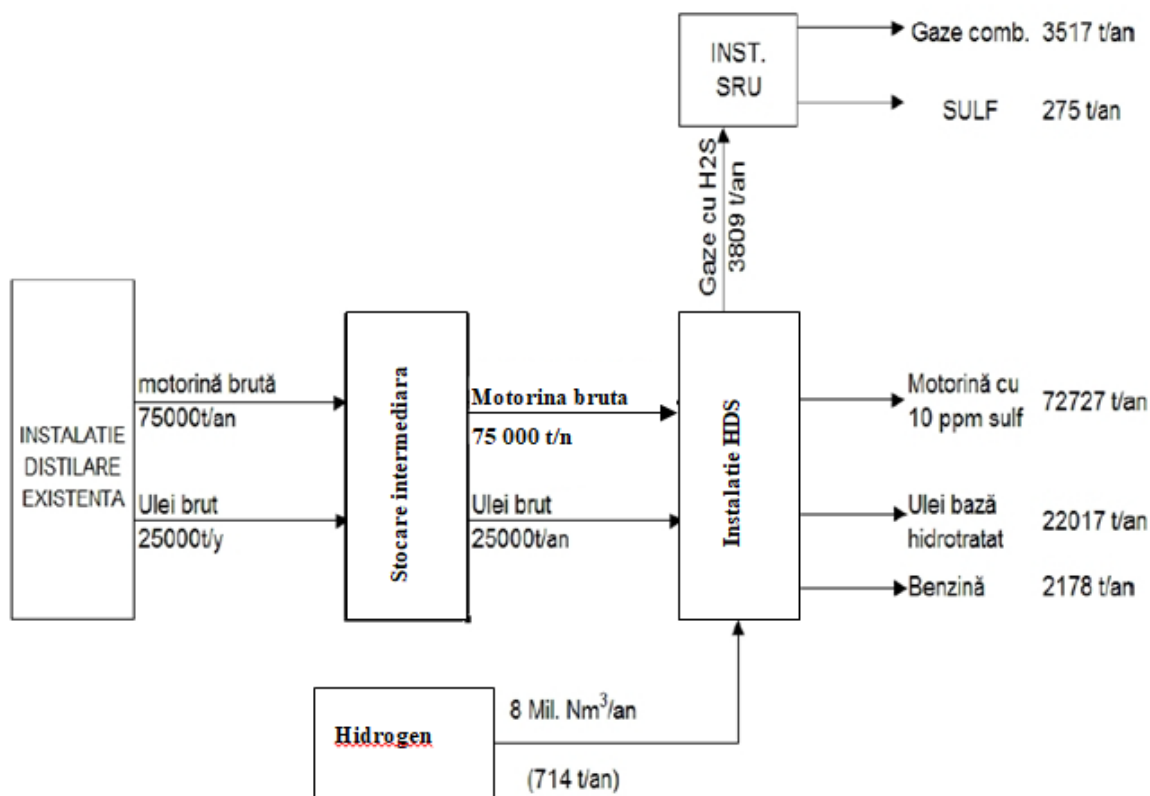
INST. SRU

Gaze comb. 3517 t/an

SULF 275 t/an

Gaze cu H2S
3809 t/an

INSTALATIE DISTILARE EXISTENTA

motorină brută
75000t/an

Ulei brut
25000t/y

Stocare intermediara

Motorina bruta
75 000 t/n

Ulei brut
25000t/an

Instalatie HDS

Motorină cu 10 ppm sulf 72727 t/an

Ulei bază hidrotratat 22017 t/an

Benzină 2178 t/an

Hidrogen

8 Mil. Nm$^3$/an

(714 t/an)